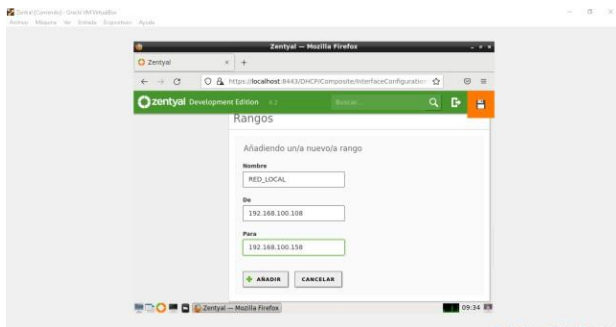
Zentyal [Corriendo] - Oracle VM VirtualBox
Archivo Máquina Ver Entrada Dispositivos Ayuda

Zentyal — Mozilla Firefox

Zentyal × +

https://localhost:8443/DHCP/Composite/InterfaceConfiguratio

zentyal Development Edition 6.2

Buscar...

Rangos

Añadiendo un/a nuevo/a rango

Nombre

RED_LOCAL

De

192.168.100.108

Para

192.168.100.158

+ AÑADIR

CANCELAR

Zentyal — Mozilla Firefox

09:34